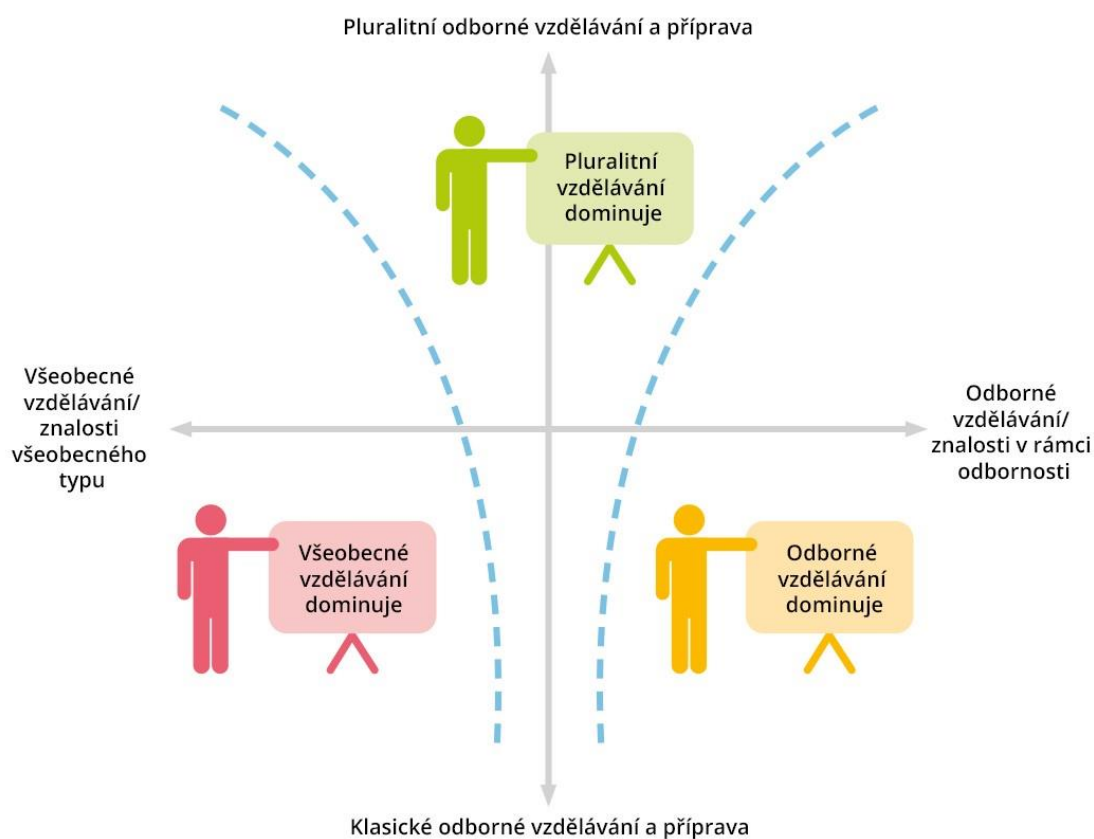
Pluralitní odborné vzdělávání a příprava

Pluralitní vzdělávání dominuje

Všeobecné vzdělávání/ znalosti všeobecného typu

Odborné vzdělávání/ znalosti v rámci odbornosti

Všeobecné vzdělávání dominuje

Odborné vzdělávání dominuje

Klasické odborné vzdělávání a příprava